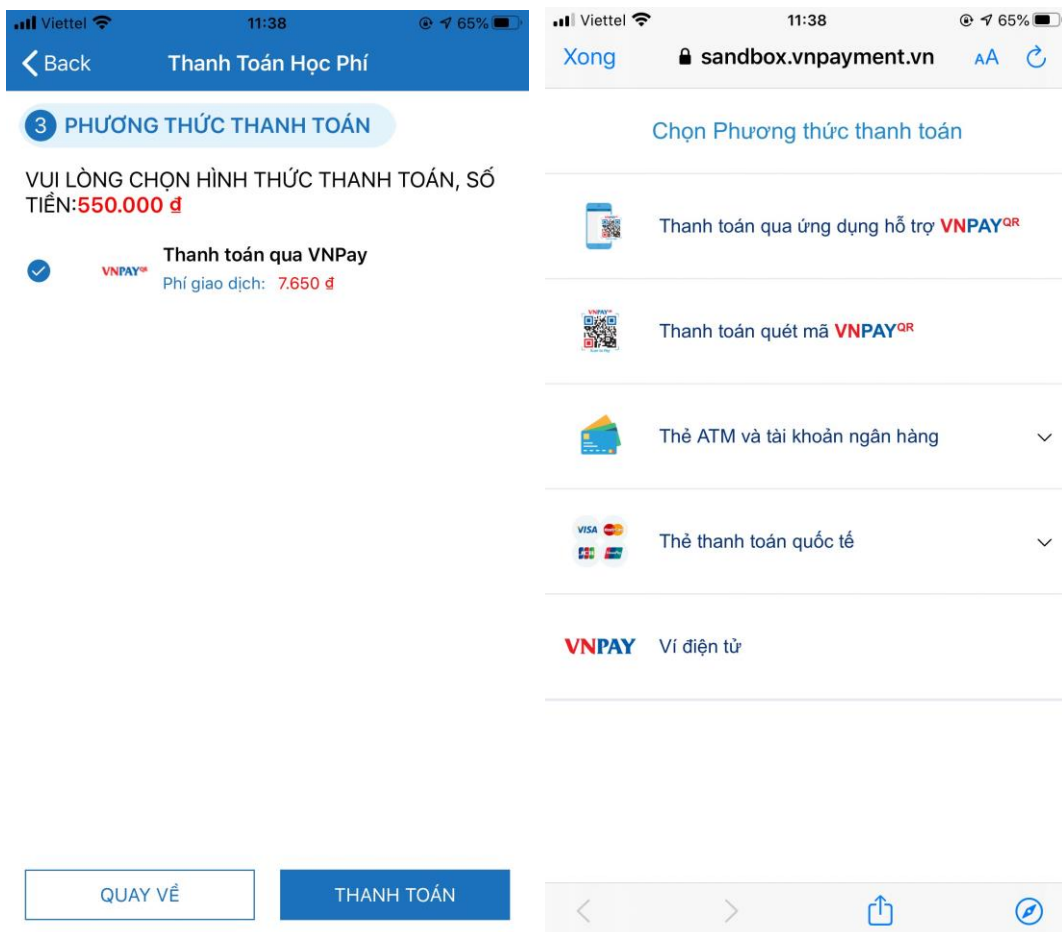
Viettel 11:38 65%

Back Thanh Toán Học Phí

3 PHƯƠNG THỨC THANH TOÁN

VUI LÒNG CHỌN HÌNH THỨC THANH TOÁN, SỐ TIỀN:550.000 đ

VNPAY$^{QR}$ Thanh toán qua VNPay
Phí giao dịch: 7.650 đ

QUAY VỀ THANH TOÁN

Viettel 11:38 65%

Xong sandbox.vnpayment.vn AA

Chọn Phương thức thanh toán

Thanh toán qua ứng dụng hỗ trợ VNPAY$^{QR}$

Thanh toán quét mã VNPAY$^{QR}$

Thẻ ATM và tài khoản ngân hàng

VISA

Thẻ thanh toán quốc tế

VNPAY Ví điện tử